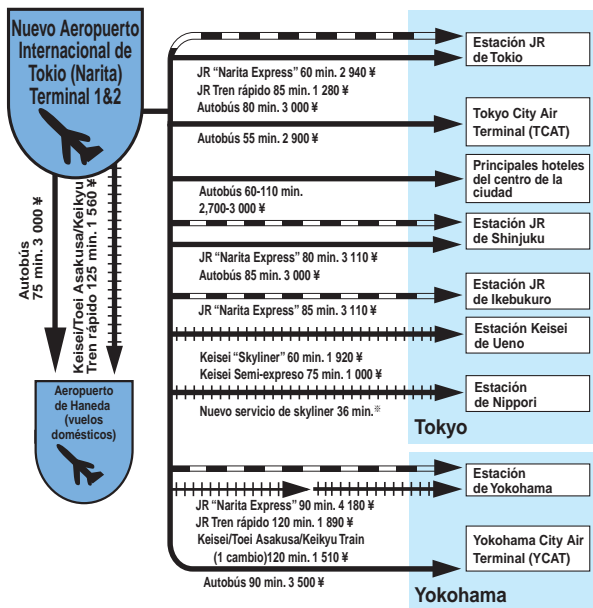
Nuevo Aeropuerto Internacional de Tokio (Narita) Terminal 1&2

Estación JR de Tokio

JR "Narita Express" 60 min. 2 940 ¥
JR Tren rápido 85 min. 1 280 ¥
Autobús 80 min. 3 000 ¥

Tokyo City Air Terminal (TCAT)

Autobús 55 min. 2 900 ¥

Principales hoteles del centro de la ciudad

Autobús 60-110 min.
2,700-3 000 ¥

Estación JR de Shinjuku

JR "Narita Express" 80 min. 3 110 ¥
Autobús 85 min. 3 000 ¥

Estación JR de Ikebukuro

JR "Narita Express" 85 min. 3 110 ¥

Estación Keisei de Ueno

Keisei "Skyliner" 60 min. 1 920 ¥
Keisei Semi-expreso 75 min. 1 000 ¥

Estación de Nippori

Nuevo servicio de skyliner 36 min.※

Tokyo

Autobús 75 min. 3 000 ¥

Keisei/Toei Asakusa/Keikyu Tren rápido 125 min. 1 560 ¥

Aeropuerto de Haneda (vuelos domésticos)

Estación de Yokohama

JR "Narita Express" 90 min. 4 180 ¥
JR Tren rápido 120 min. 1 890 ¥
Keisei/Toei Asakusa/Keikyu Train (1 cambio)120 min. 1 510 ¥

Yokohama City Air Terminal (YCAT)

Autobús 90 min. 3 500 ¥

Yokohama